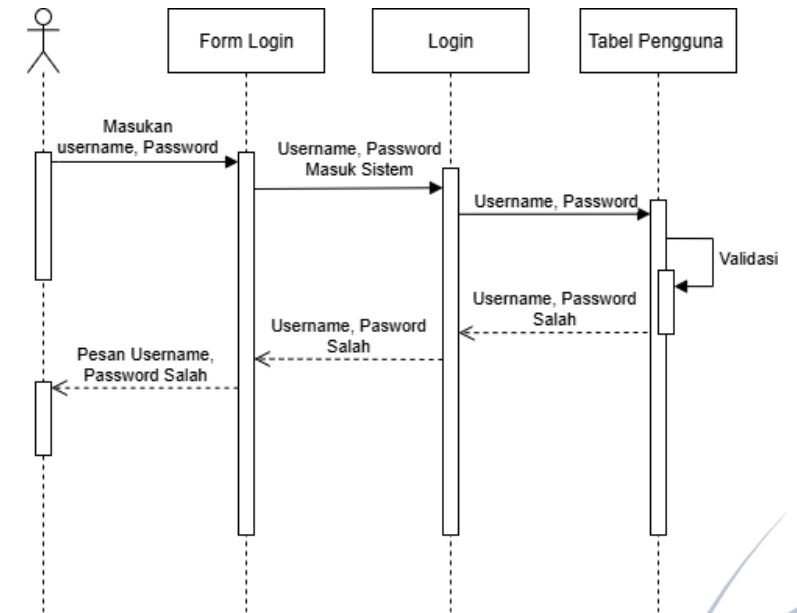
Form Login

Login

Tabel Pengguna

Masukan username, Password

Username, Password Masuk Sistem

Username, Password

Validasi

Username, Password Salah

Username, Pasword Salah

Pesan Username, Password Salah